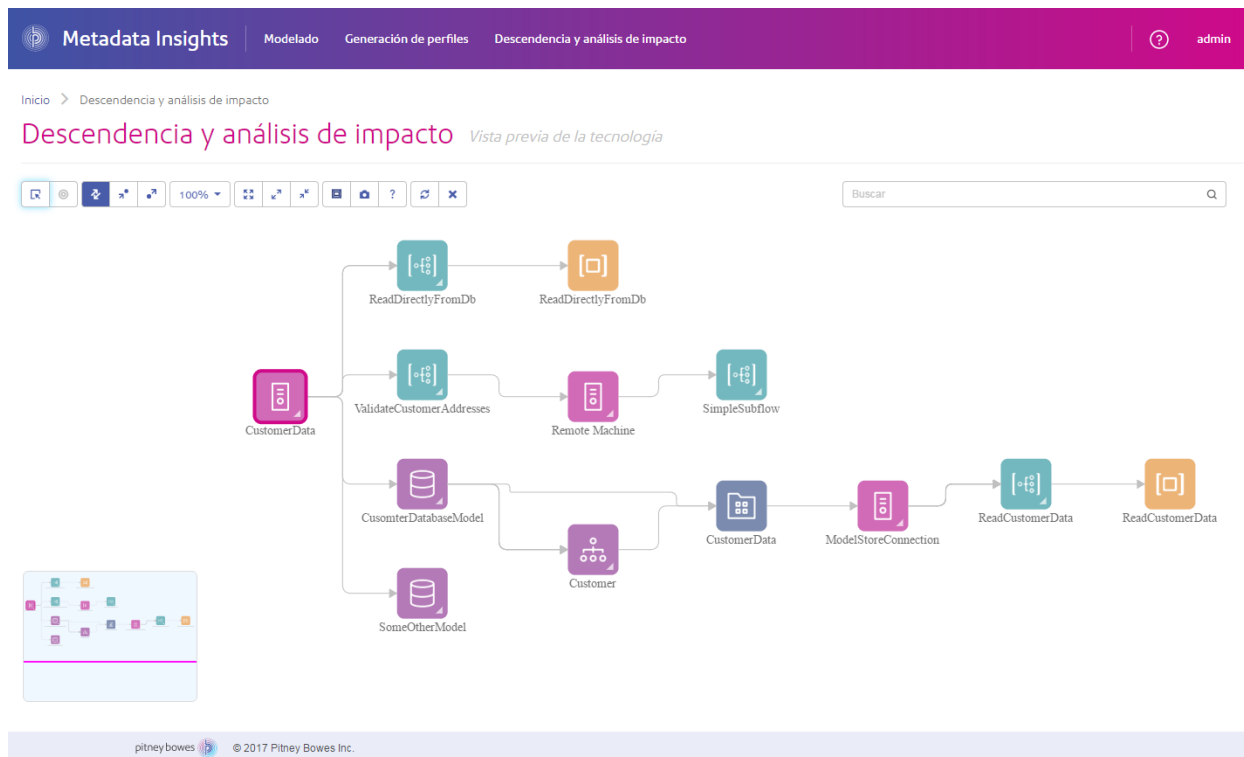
Metadata Insights | Modelado | Generación de perfiles | Descendencia y análisis de impacto | ? | admin

Inicio > Descendencia y análisis de impacto

Descendencia y análisis de impacto *Vista previa de la tecnología*

100% | ?

Buscar

ReadDirectlyFromDb
ReadDirectlyFromDb
CustomerData
ValidateCustomerAddresses
Remote Machine
SimpleSubflow
CusomterDatabaseModel
CustomerData
ModelStoreConnection
ReadCustomerData
ReadCustomerData
Customer
SomeOtherModel

pitney bowes © 2017 Pitney Bowes Inc.